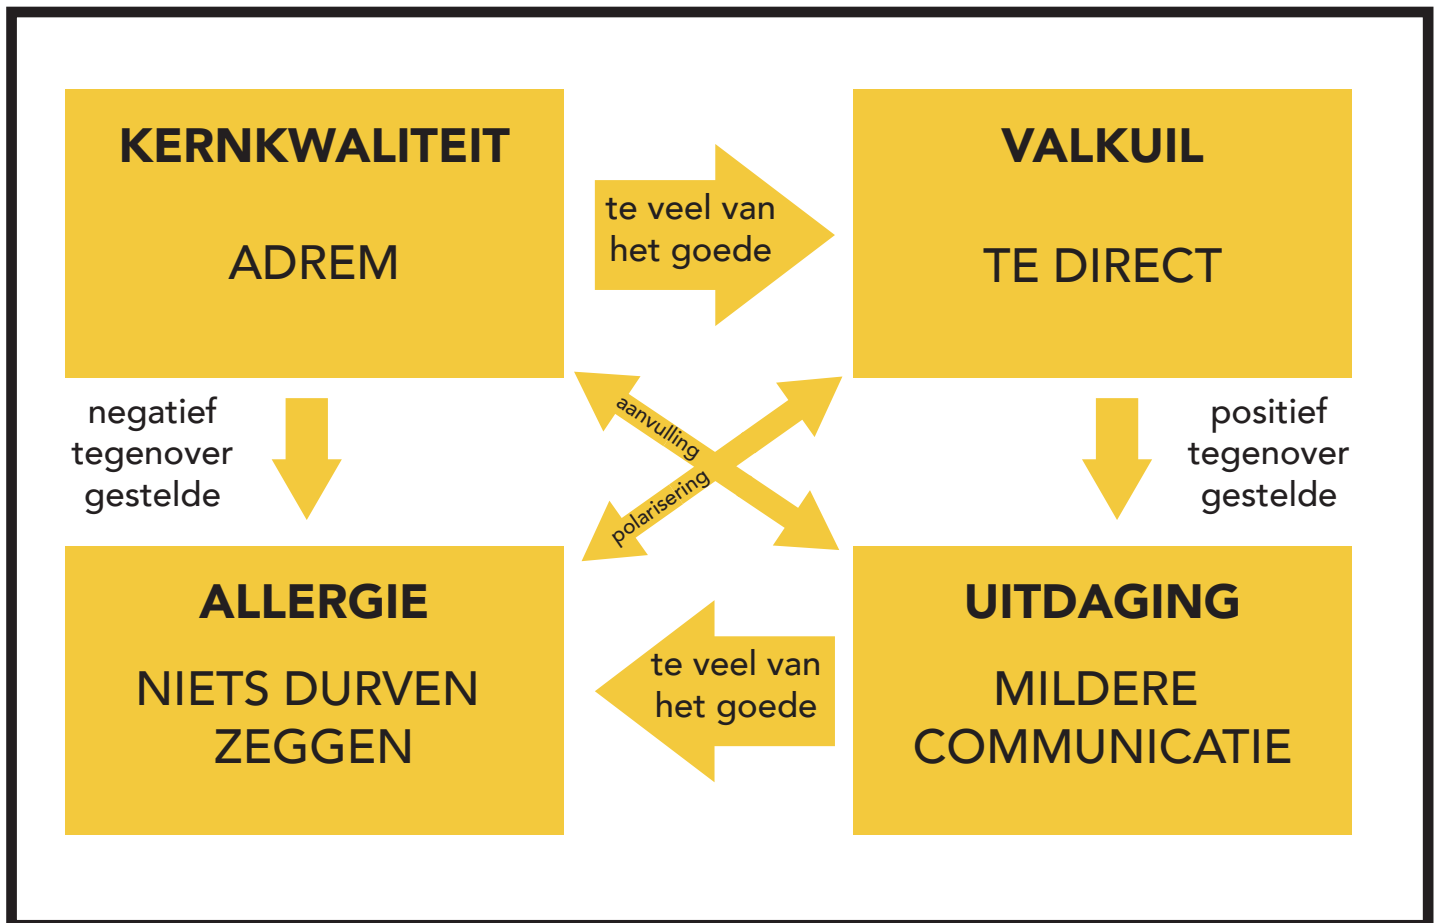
KERNKWALITEIT

ADREM

te veel van het goede

VALKUIL

TE DIRECT

negatief tegenover gestelde

aanvulling

polarisering

positief tegenover gestelde

ALLERGIE

NIETS DURVEN ZEGGEN

te veel van het goede

UITDAGING

MILDERE COMMUNICATIE